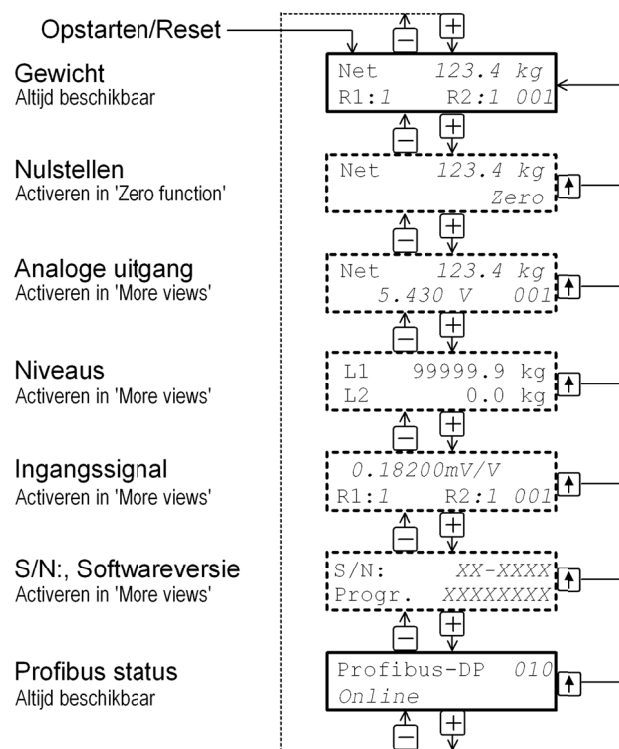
Opstarten/Reset

Gewicht
Altijd beschikbaar

Net 123.4 kg
R1:1 R2:1 001

Nulstellen
Activeren in 'Zero function'

Net 123.4 kg
Zero

Analoge uitgang
Activeren in 'More views'

Net 123.4 kg
5.430 V 001

Niveaus
Activeren in 'More views'

L1 99999.9 kg
L2 0.0 kg

Ingangssignal
Activeren in 'More views'

0.18200mV/V
R1:1 R2:1 001

S/N:, Softwareversie
Activeren in 'More views'

S/N: XX-XXXX
Progr. XXXXXXXX

Profibus status
Altijd beschikbaar

Profibus-DP 010
Online